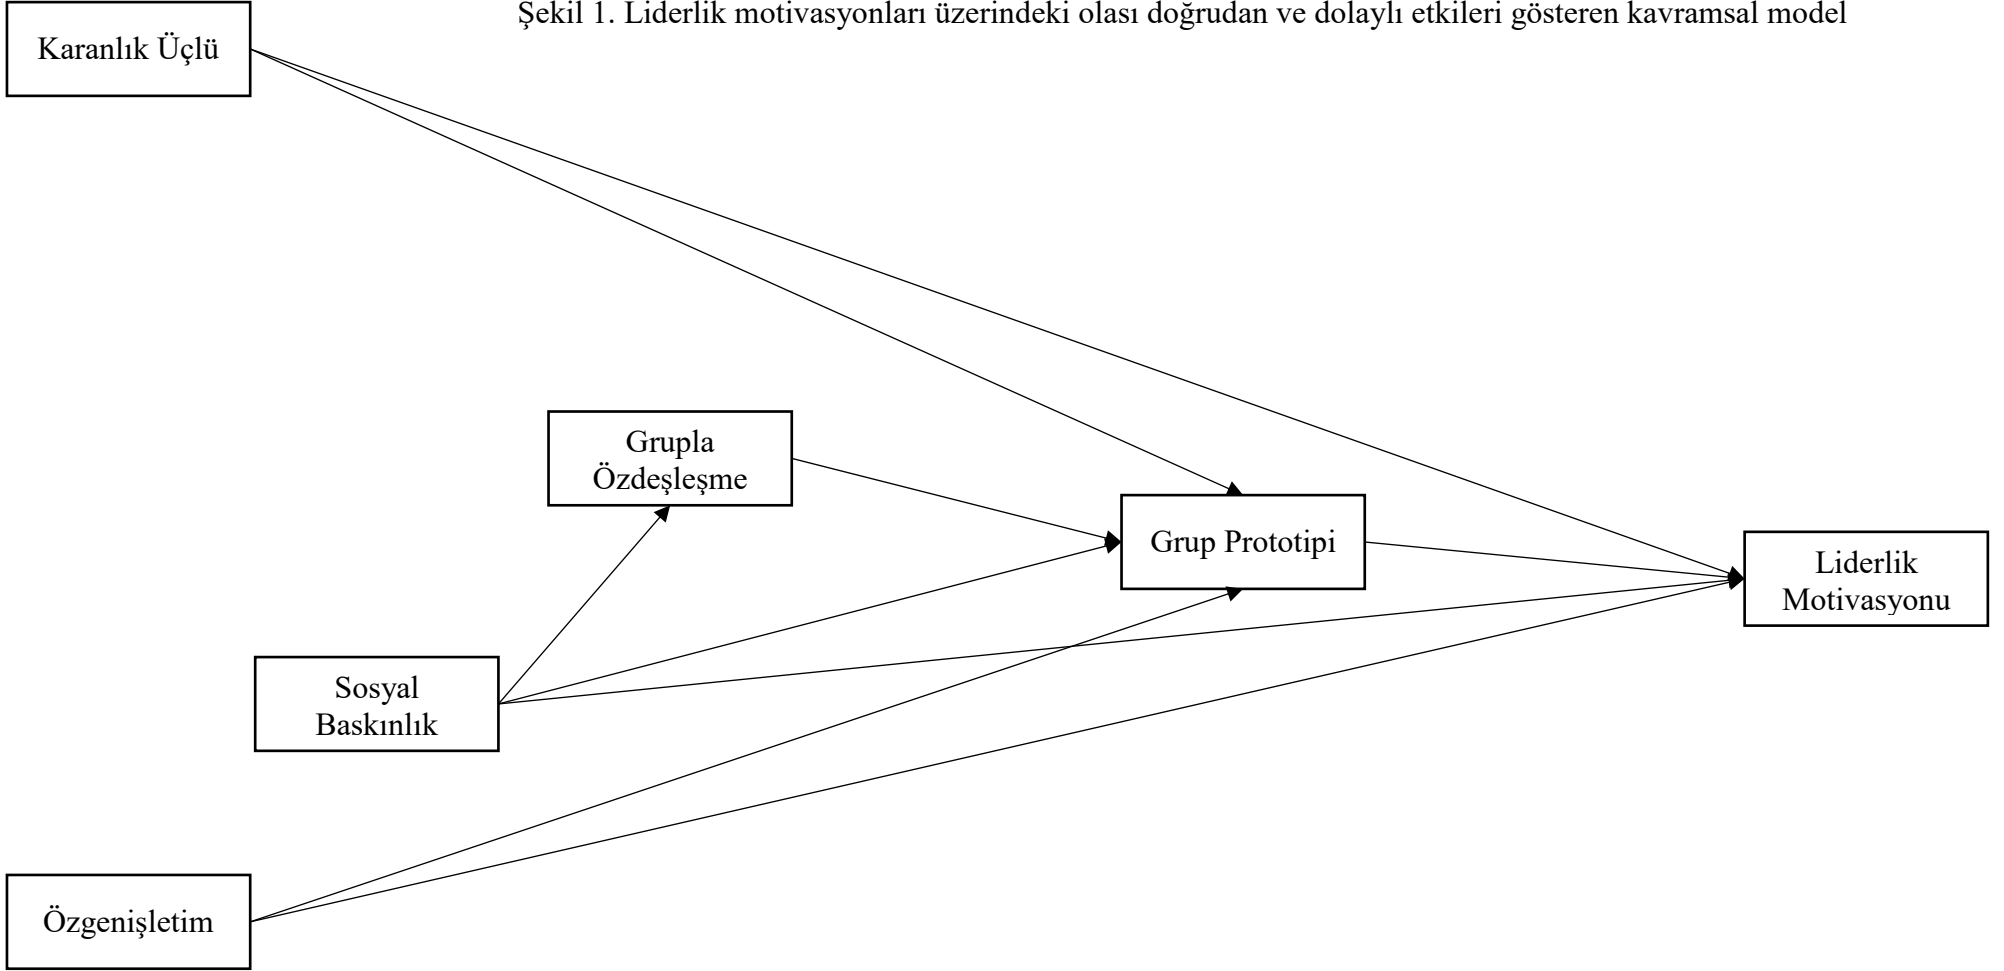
Şekil 1. Liderlik motivasyonları üzerindeki olası doğrudan ve dolaylı etkileri gösteren kavramsal model

Karanlık Üçlü

Grupla Özdeşleşme

Grup Prototipi

Liderlik Motivasyonu

Sosyal Baskınlık

Özgenişletim